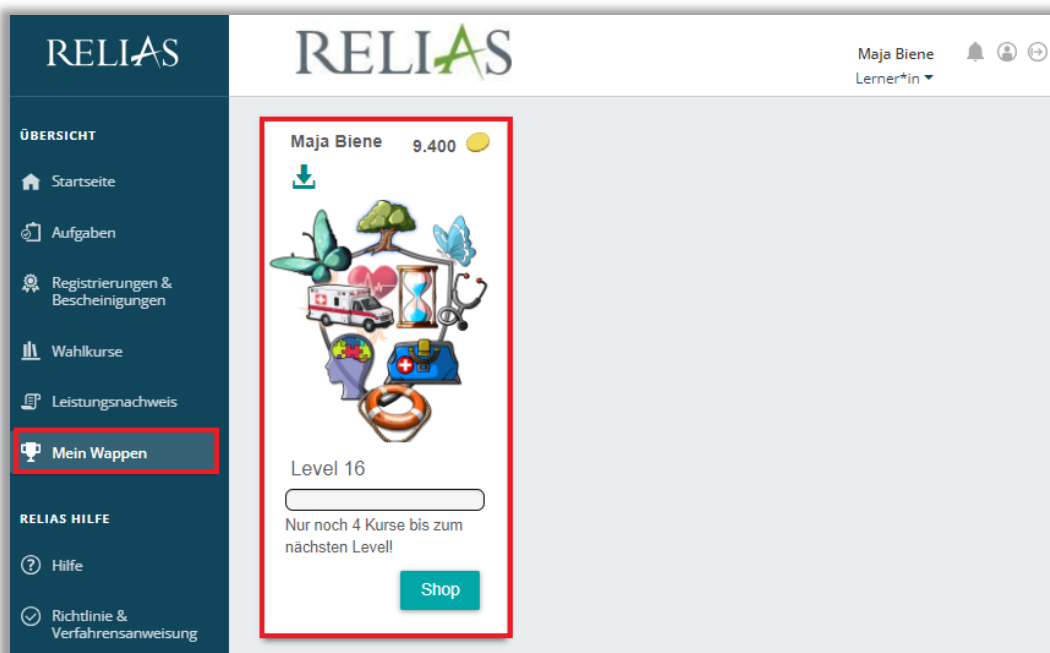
RELIAS

RELIAS

Maja Biene
Lerner*in

ÜBERSICHT

Startseite

Aufgaben

Registrierungen & Bescheinigungen

Wahlkurse

Leistungsnachweis

Mein Wappen

RELIAS HILFE

Hilfe

Richtlinie & Verfahrensanweisung

Maja Biene 9.400

Level 16

Nur noch 4 Kurse bis zum nächsten Level!

Shop